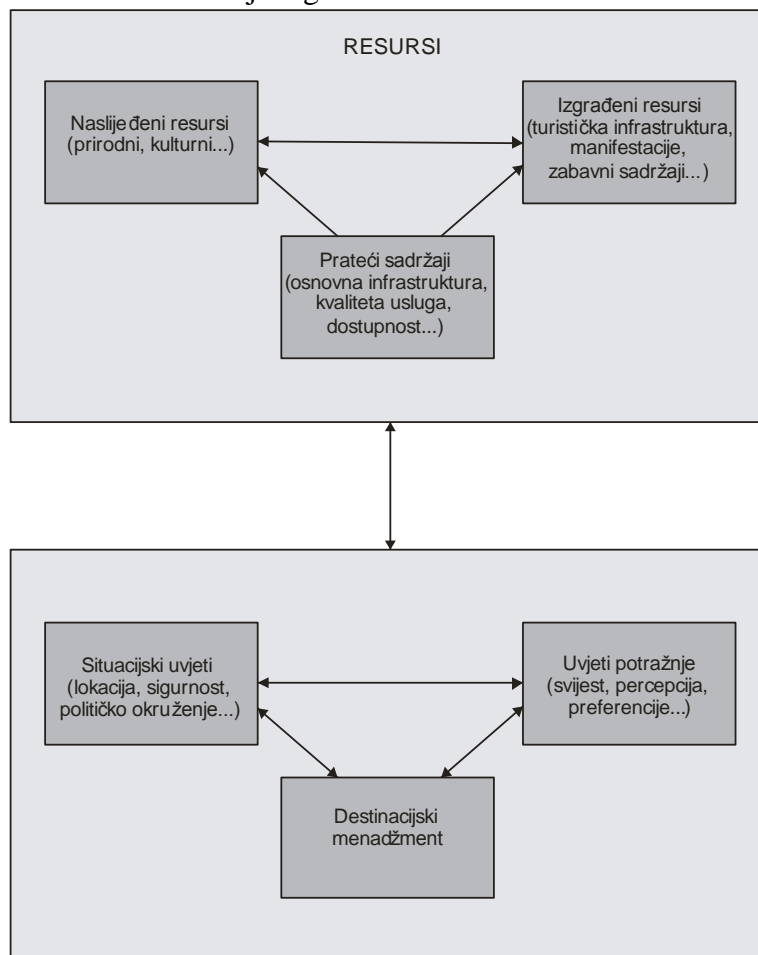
RESURSI

Naslijeđeni resursi (prirodni, kulturni...)

Izgrađeni resursi (turistička infrastruktura, manifestacije, zabavni sadržaji...)

Prateći sadržaji (osnovna infrastruktura, kvaliteta usluga, dostupnost...)

Situacijski uvjeti (lokacija, sigurnost, političko okruženje...)

Uvjeti potražnje (svijest, percepcija, preferencije...)

Destinacijski menadžment